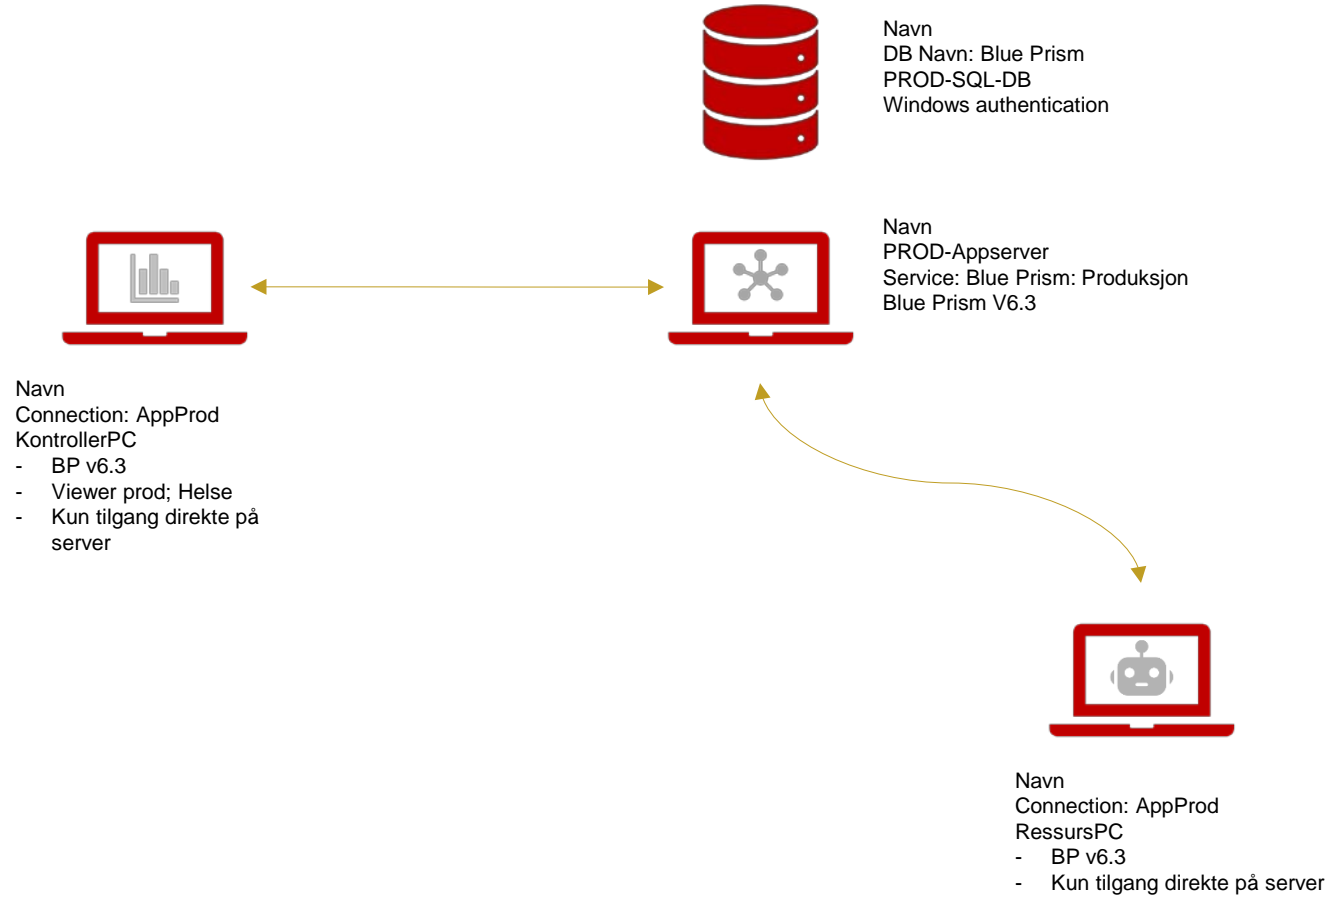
Navn
DB Navn: Blue Prism
PROD-SQL-DB
Windows authentication

Navn
PROD-Appserver
Service: Blue Prism: Produksjon
Blue Prism V6.3

Navn
Connection: AppProd
KontrollerPC
- BP v6.3
- Viewer prod; Helse
- Kun tilgang direkte på server

Navn
Connection: AppProd
RessursPC
- BP v6.3
- Kun tilgang direkte på server